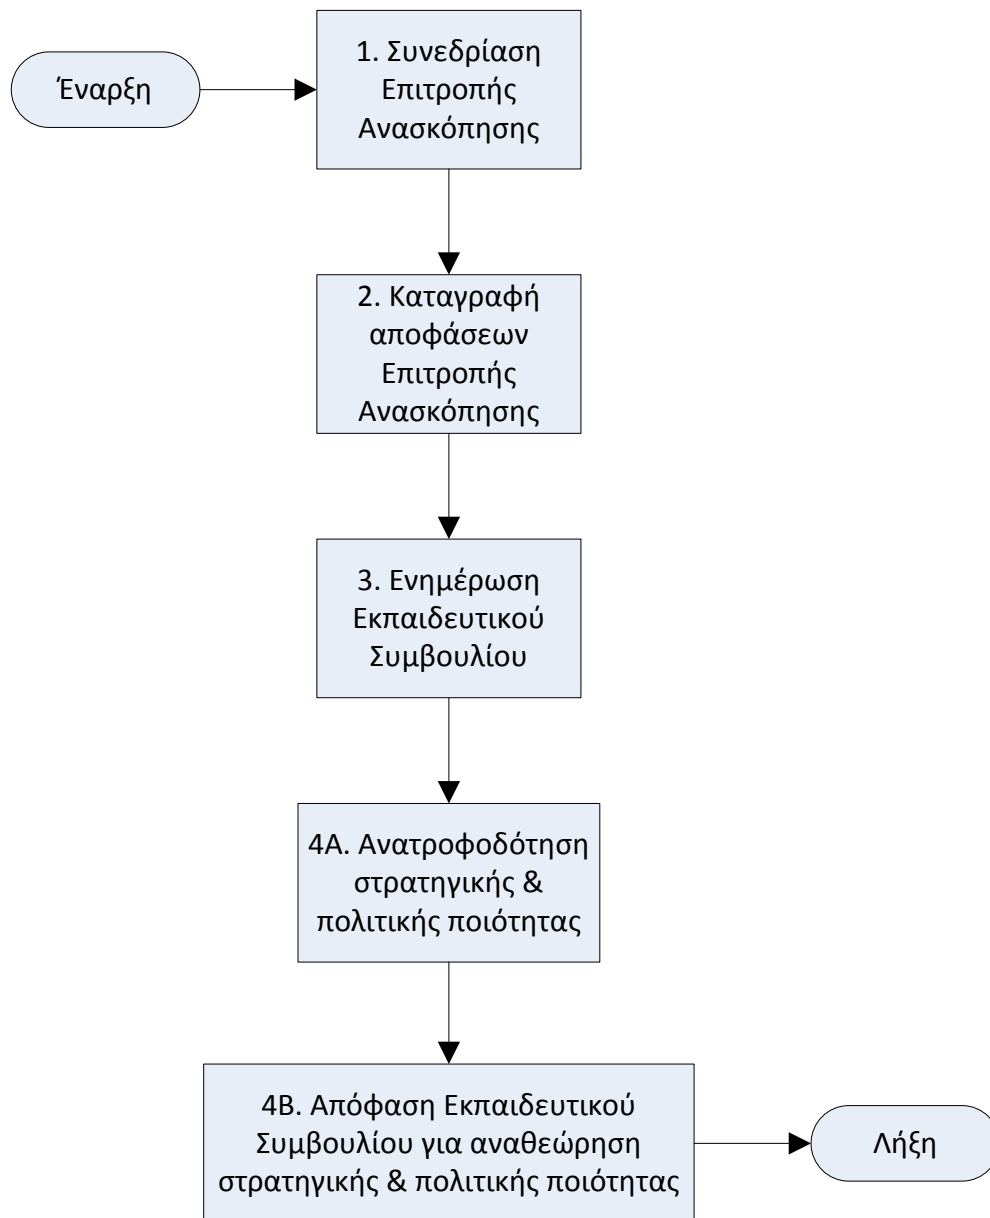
Έναρξη

1. Συνεδρίαση Επιτροπής Ανασκόπησης

2. Καταγραφή αποφάσεων Επιτροπής Ανασκόπησης

3. Ενημέρωση Εκπαιδευτικού Συμβουλίου

4Α. Ανατροφοδότηση στρατηγικής & πολιτικής ποιότητας

4Β. Απόφαση Εκπαιδευτικού Συμβουλίου για αναθεώρηση στρατηγικής & πολιτικής ποιότητας

Λήξη